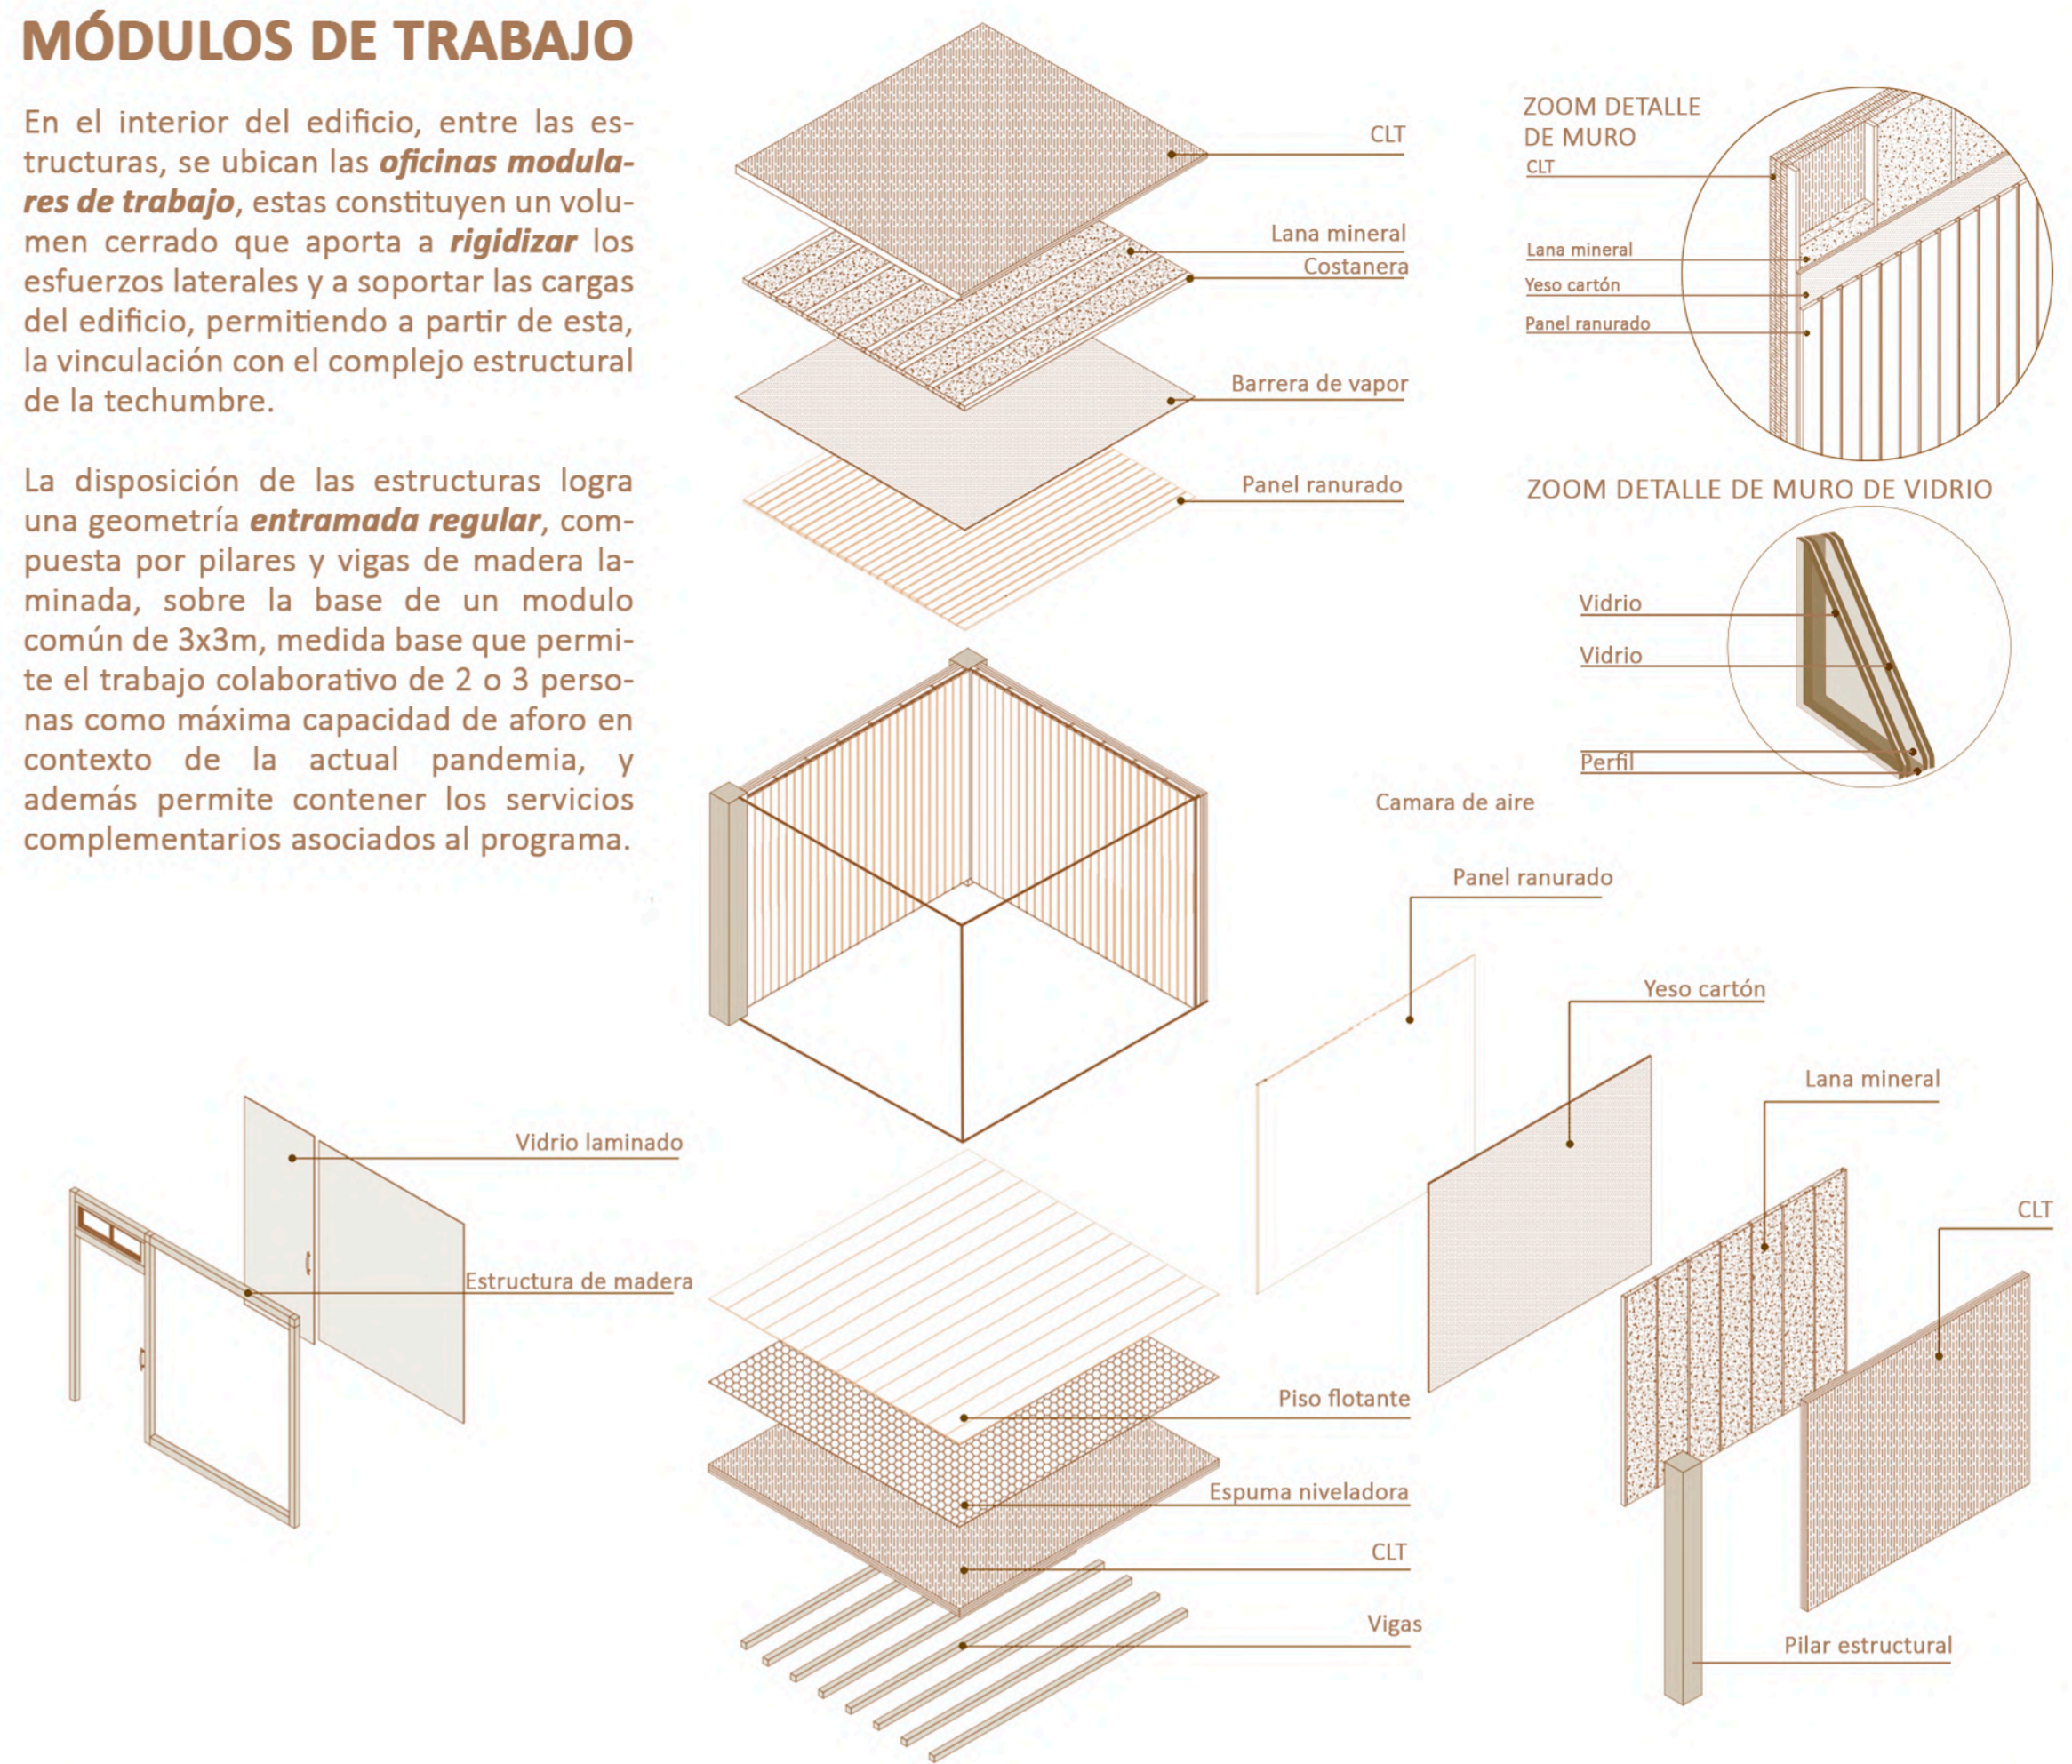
MÓDULOS DE TRABAJO

En el interior del edificio, entre las estructuras, se ubican las ***oficinas modulares de trabajo***, estas constituyen un volumen cerrado que aporta a ***rigidizar*** los esfuerzos laterales y a soportar las cargas del edificio, permitiendo a partir de esta, la vinculación con el complejo estructural de la techumbre.

La disposición de las estructuras logra una geometría ***entramada regular***, compuesta por pilares y vigas de madera laminada, sobre la base de un modulo común de 3x3m, medida base que permite el trabajo colaborativo de 2 o 3 personas como máxima capacidad de aforo en contexto de la actual pandemia, y además permite contener los servicios complementarios asociados al programa.

CLT
Lana mineral
Costanera
Barrera de vapor
Panel ranurado

ZOOM DETALLE DE MURO
CLT
Lana mineral
Yeso cartón
Panel ranurado

ZOOM DETALLE DE MURO DE VIDRIO
Vidrio
Vidrio
Perfil
Camara de aire

Panel ranurado
Yeso cartón
Lana mineral
CLT
Pilar estructural

Vidrio laminado
Estructura de madera

Piso flotante
Espuma niveladora
CLT
Vigas